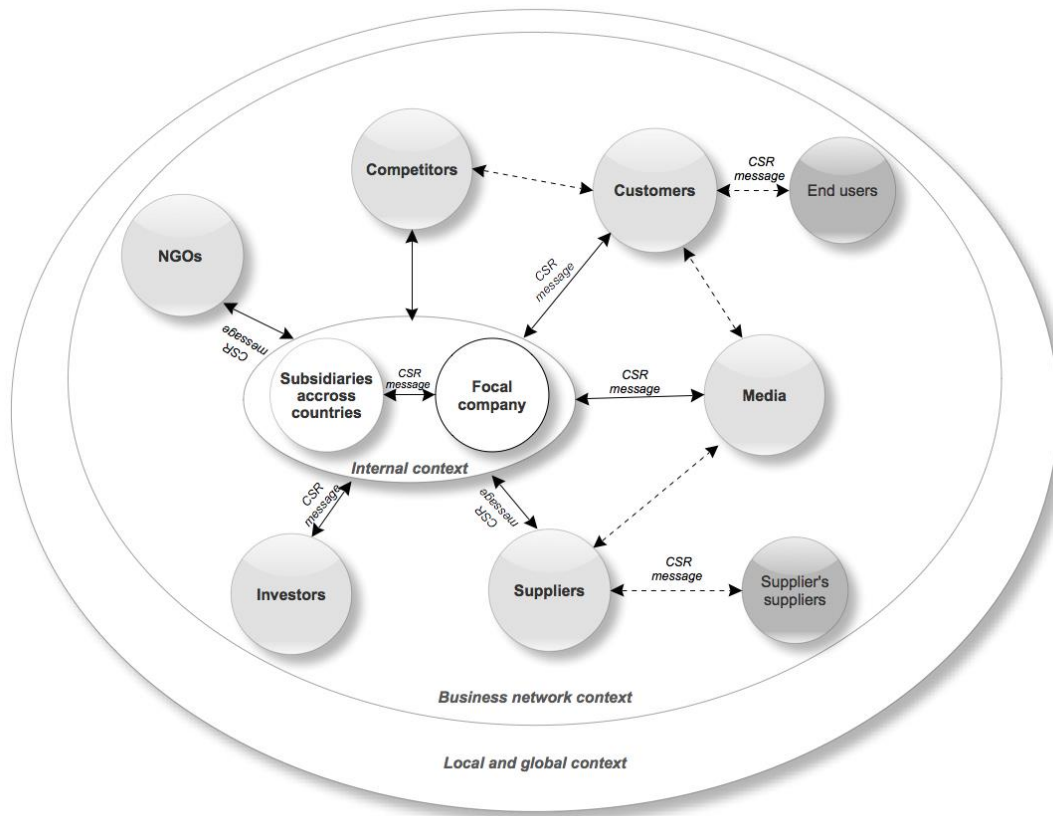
Competitors

Customers

CSR message

End users

NGOs

CSR message

CSR message

Subsidiaries accross countries

CSR message

Focal company

CSR message

Media

Internal context

CSR message

CSR message

Investors

Suppliers

CSR message

Supplier's suppliers

Business network context

Local and global context